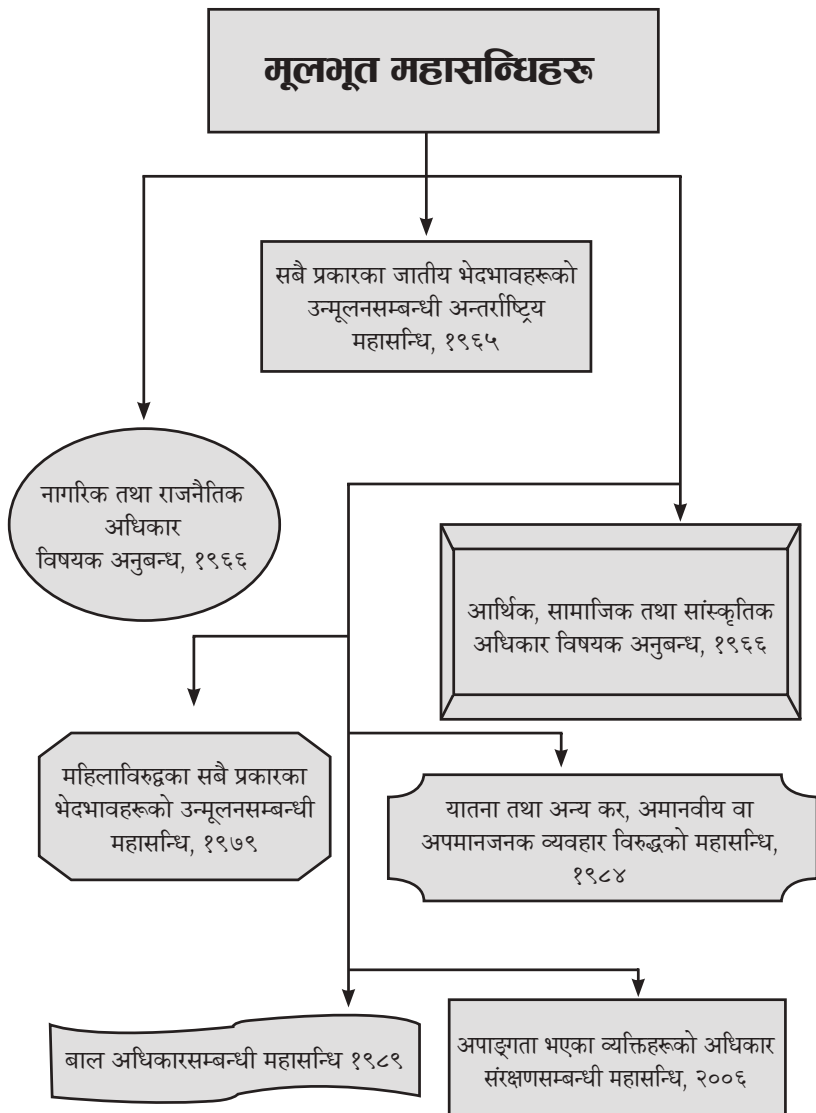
मूलभूत महासन्धिहरू

सबै प्रकारका जातीय भेदभावहरूको उन्मूलनसम्बन्धी अन्तर्राष्ट्रिय महासन्धि, १९६५

नागरिक तथा राजनैतिक अधिकार विषयक अनुबन्ध, १९६६

आर्थिक, सामाजिक तथा सांस्कृतिक अधिकार विषयक अनुबन्ध, १९६६

महिलाविरुद्धका सबै प्रकारका भेदभावहरूको उन्मूलनसम्बन्धी महासन्धि, १९७९

यातना तथा अन्य कर, अमानवीय वा अपमानजनक व्यवहार विरुद्धको महासन्धि, १९८४

बाल अधिकारसम्बन्धी महासन्धि १९८९

अपाङ्गता भएका व्यक्तिहरूको अधिकार संरक्षणसम्बन्धी महासन्धि, २००६